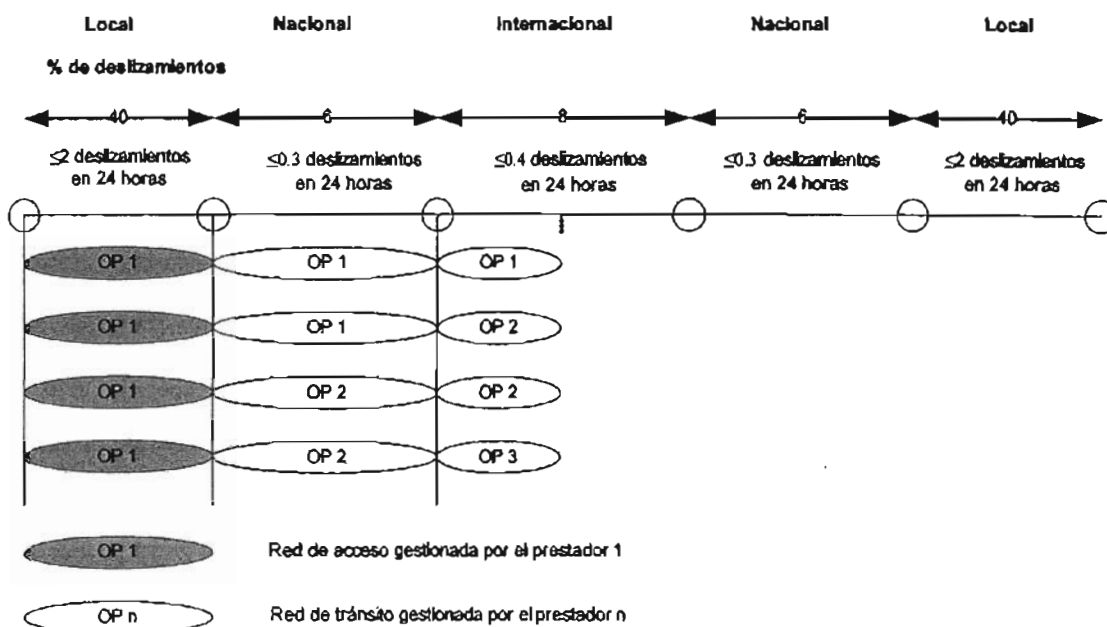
Local

Nacional

Internacional

Nacional

Local

% de deslizamientos

40

6

8

6

40

$\leq$2 deslizamientos en 24 horas

$\leq$0.3 deslizamientos en 24 horas

$\leq$0.4 deslizamientos en 24 horas

$\leq$0.3 deslizamientos en 24 horas

$\leq$2 deslizamientos en 24 horas

OP 1

OP 1

OP 1

OP 1

OP 1

OP 2

OP 1

OP 2

OP 2

OP 1

OP 2

OP 3

OP 1

Red de acceso gestionada por el prestador 1

OP n

Red de tránsito gestionada por el prestador n